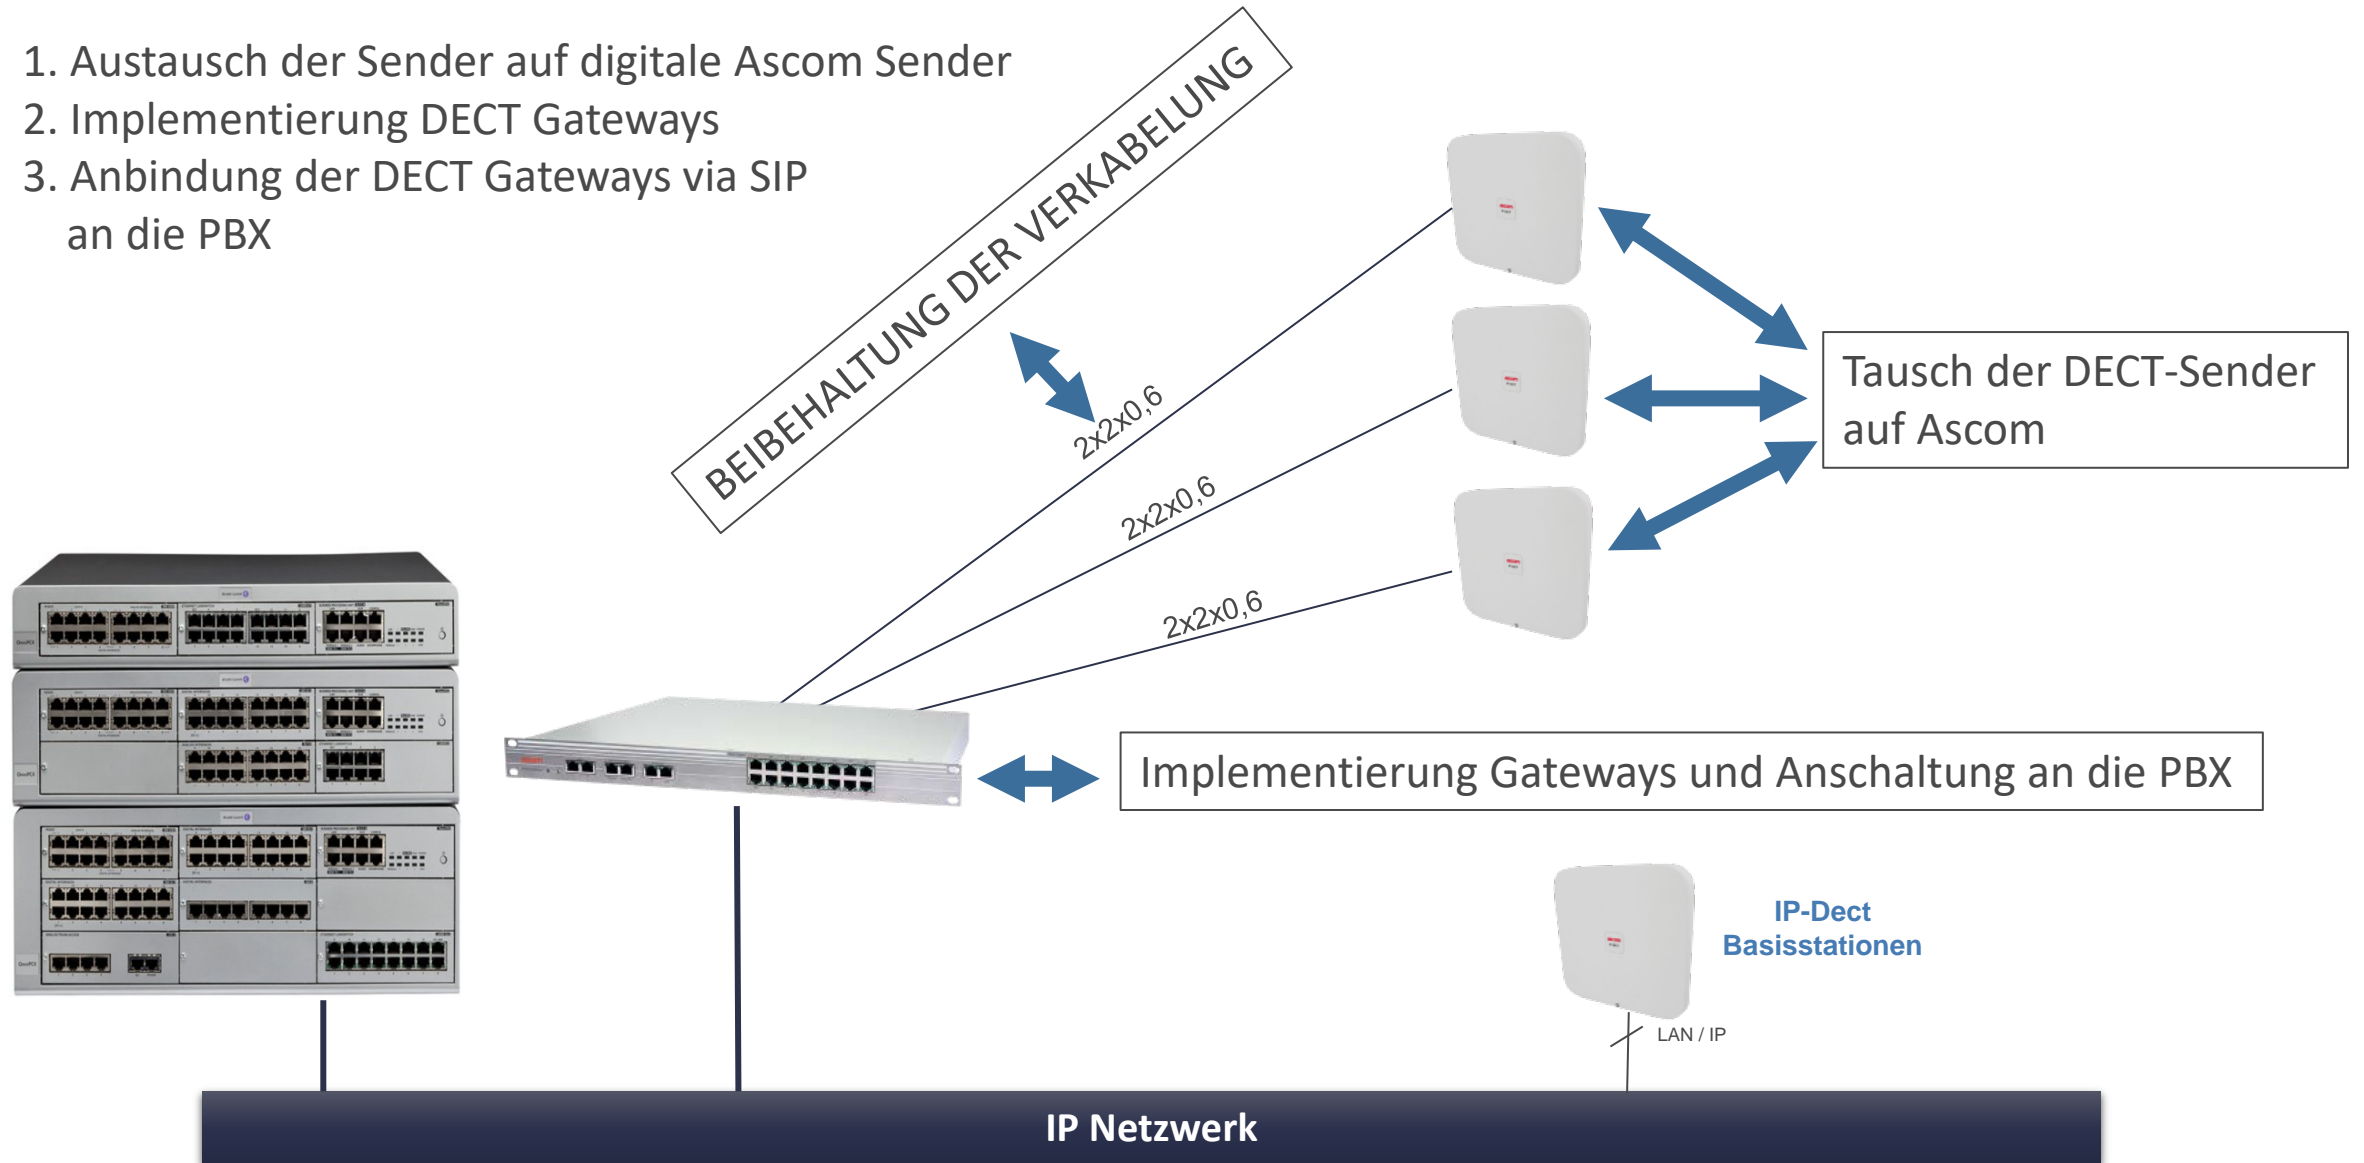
1. Austausch der Sender auf digitale Ascom Sender
2. Implementierung DECT Gateways
3. Anbindung der DECT Gateways via SIP an die PBX

BEIBEHALTUNG DER VERKABELUNG

2x2x0,6

2x2x0,6

2x2x0,6

Tausch der DECT-Sender auf Ascom

Implementierung Gateways und Anschaltung an die PBX

IP-Dect Basisstationen

LAN / IP

IP Netzwerk